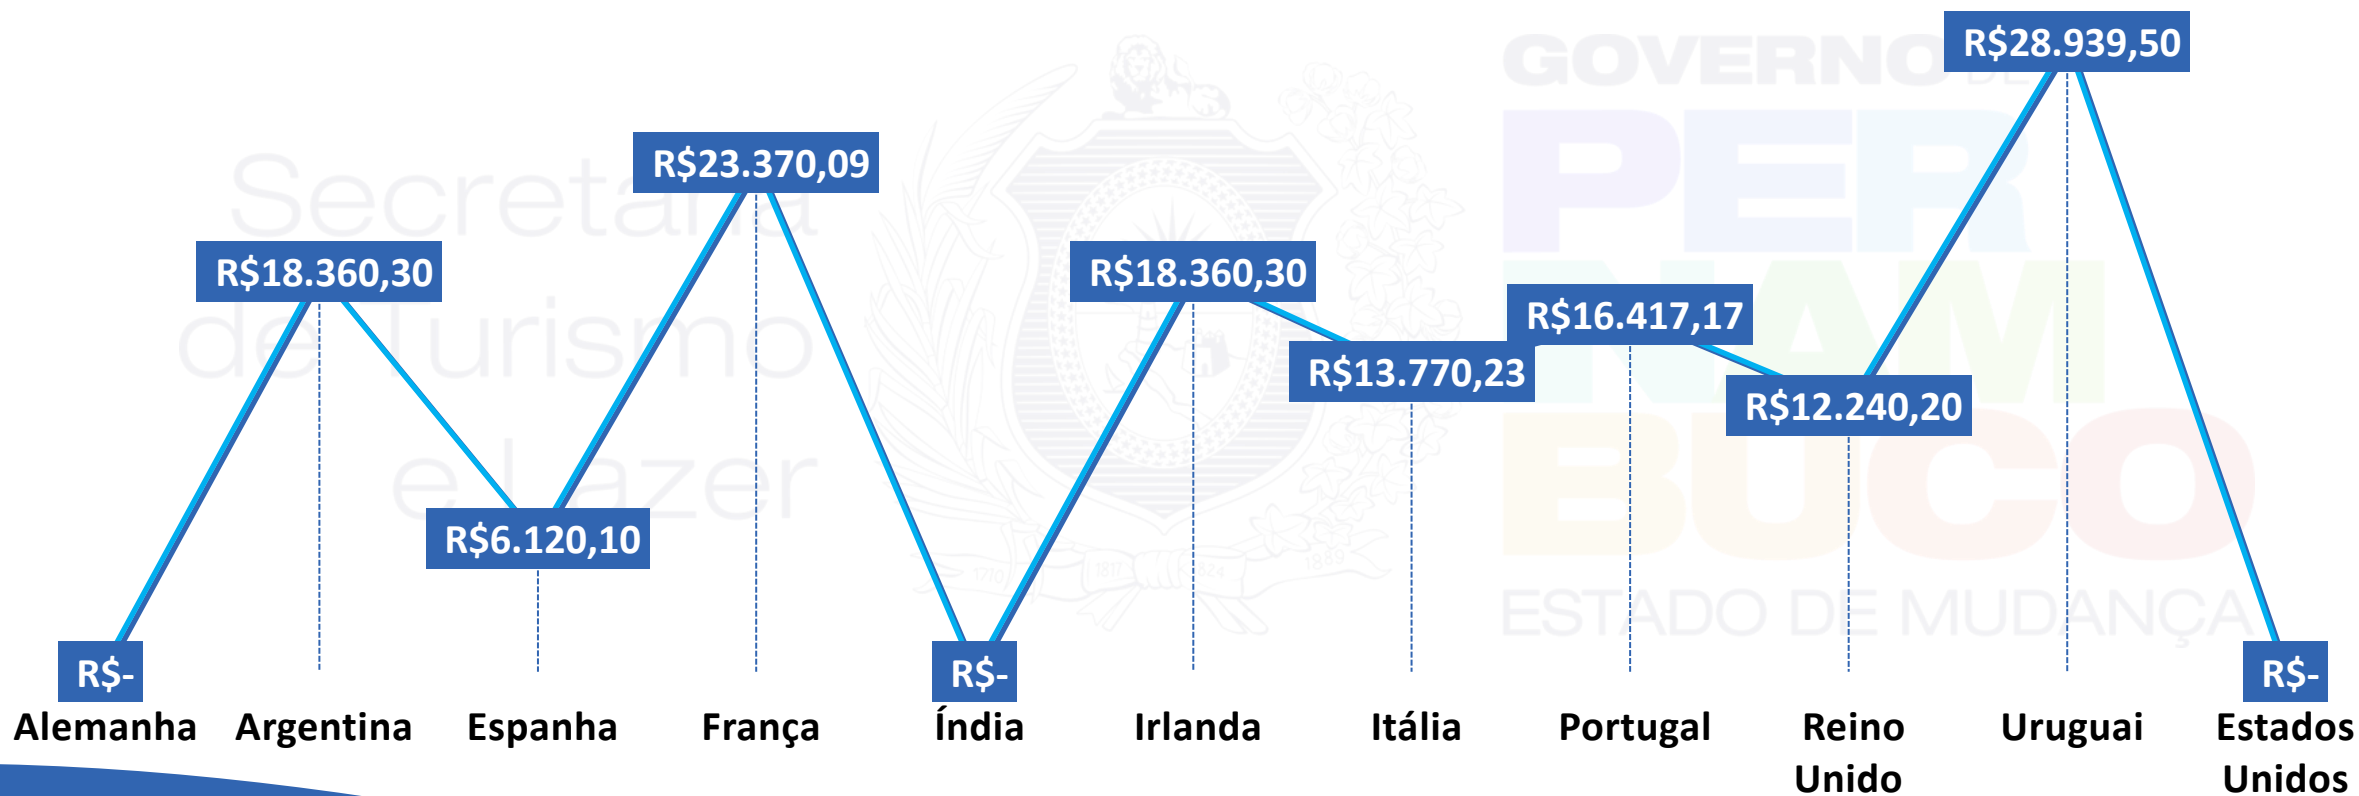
R$28.939,50

R$23.370,09

R$18.360,30

R$18.360,30

R$16.417,17

R$13.770,23

R$12.240,20

R$6.120,10

R$-

R$-

R$-

Alemanha
Argentina
Espanha
França
Índia
Irlanda
Itália
Portugal
Reino Unido
Uruguai
Estados Unidos

Secretaria de Turismo e Lazer

GOVERNO DE PERNAMBUCO
ESTADO DE MUDANÇA